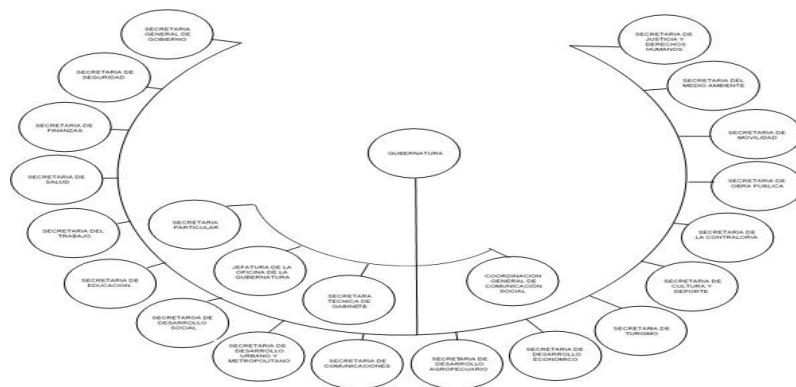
SECRETARIA GENERAL DE GOBIERNO

SECRETARIA DE SEGURIDAD

SECRETARIA DE FINANZAS

SECRETARIA DE SALUD

SECRETARIA DEL TRABAJO

SECRETARIA DE EDUCACION

SECRETAROA DE DESARROLLO SOCIAL

SECRETARIA DE DESARROLLO URBANO Y METROPOLITANO

SECRETARIA DE COMUNICACIONES

SECRETARIA DE DESARROLLO AGROPECUARIO

SECRETARIA DE DESARROLLO ECONOMICO

SECRETARIA DE TURISMO

SECRETARIA DE CULTURA Y DEPORTE

SECRETARIA DE LA CONTRALORIA

SECRETARIA DE OBRA PUBLICA

SECRETARIA DE MOVILIDAD

SECRETARIA DEL MEDIO AMBIENTE

SECRETARIA DE JUSTICIA Y DERECHOS HUMMNOS

GUBERNATURA

SECRETARIA PARTICULAR

JEFATURA DE LA OFICINA DE LA GUBERNATURA

SECRETARIA TECNICA DE GABINETE

COORDINACION GENERAL DE COMUNICACION SOCIAL